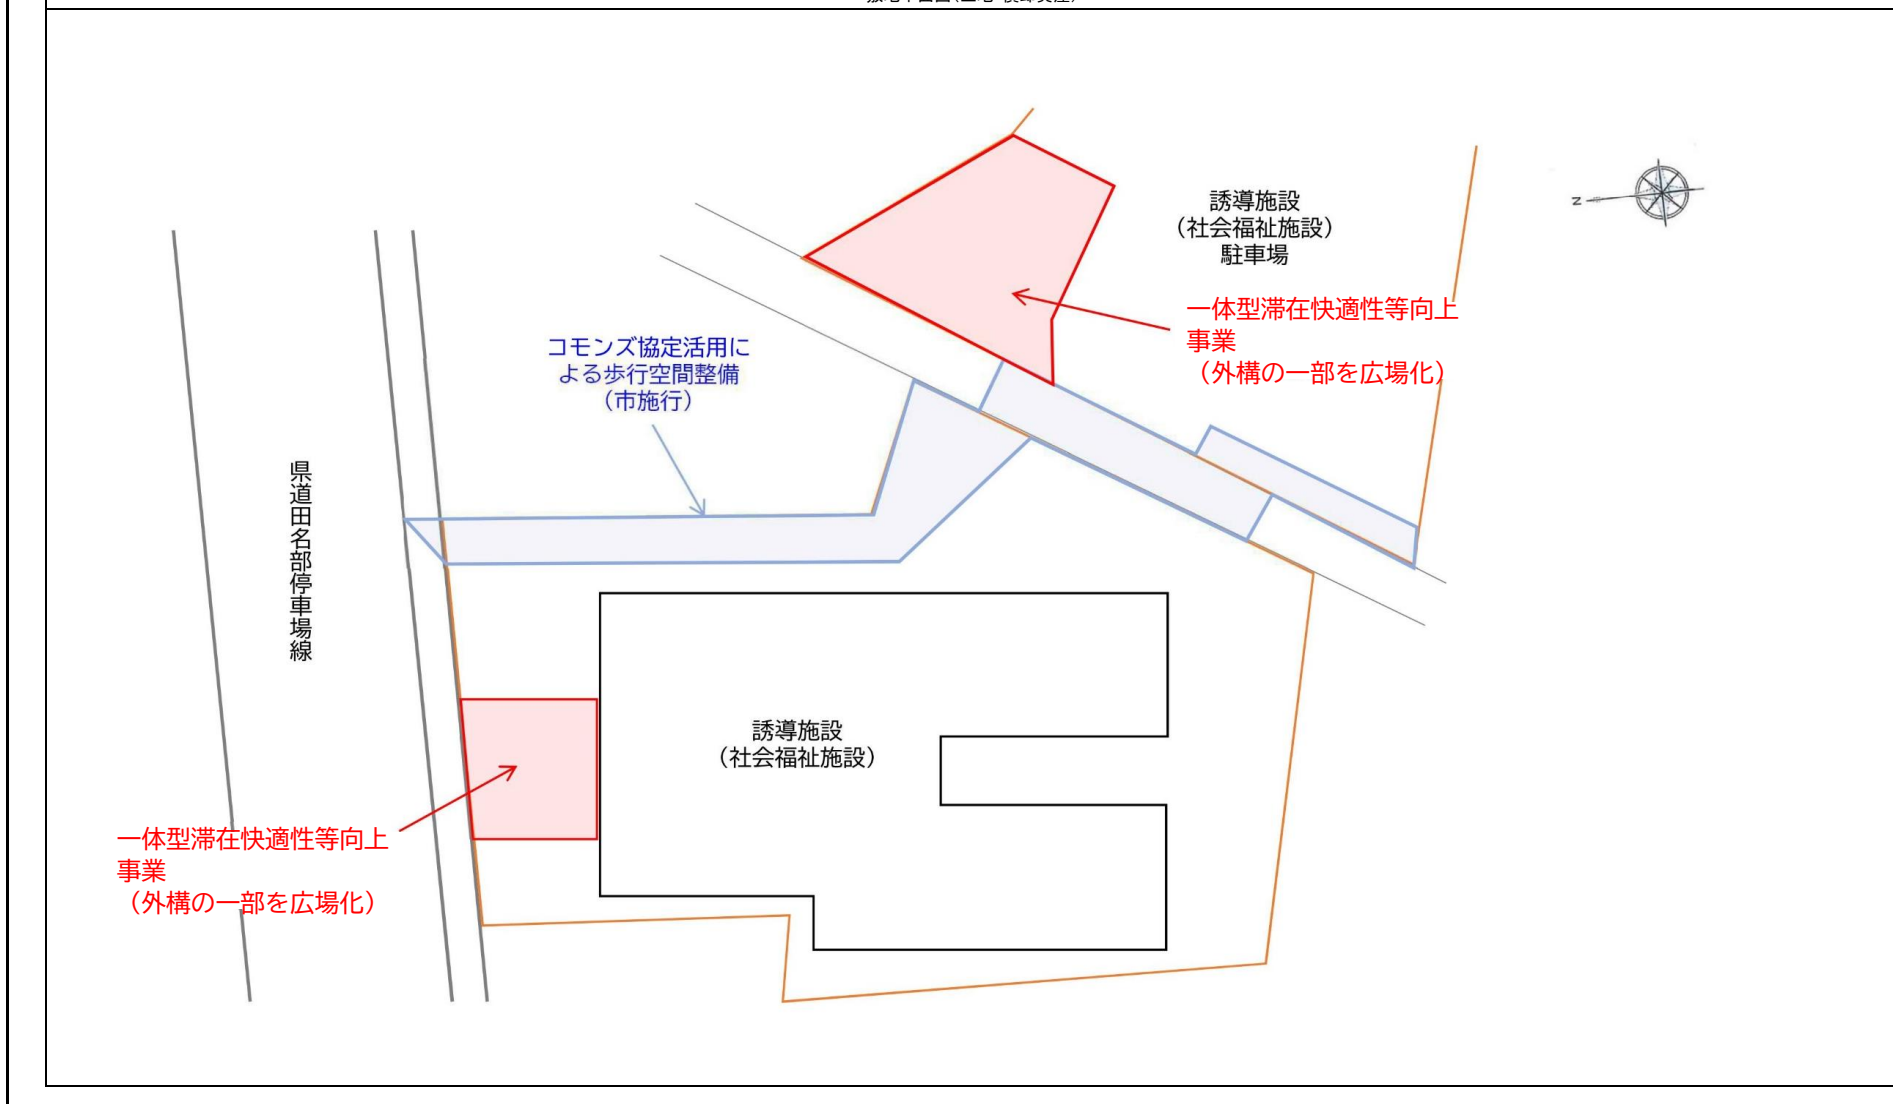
誘導施設
（社会福祉施設）
駐車場

一体型滞在快適性等向上事業
（外構の一部を広場化）

コモンズ協定活用による歩行空間整備
（市施行）

県道田名部停車場線

誘導施設
（社会福祉施設）

一体型滞在快適性等向上事業
（外構の一部を広場化）

N